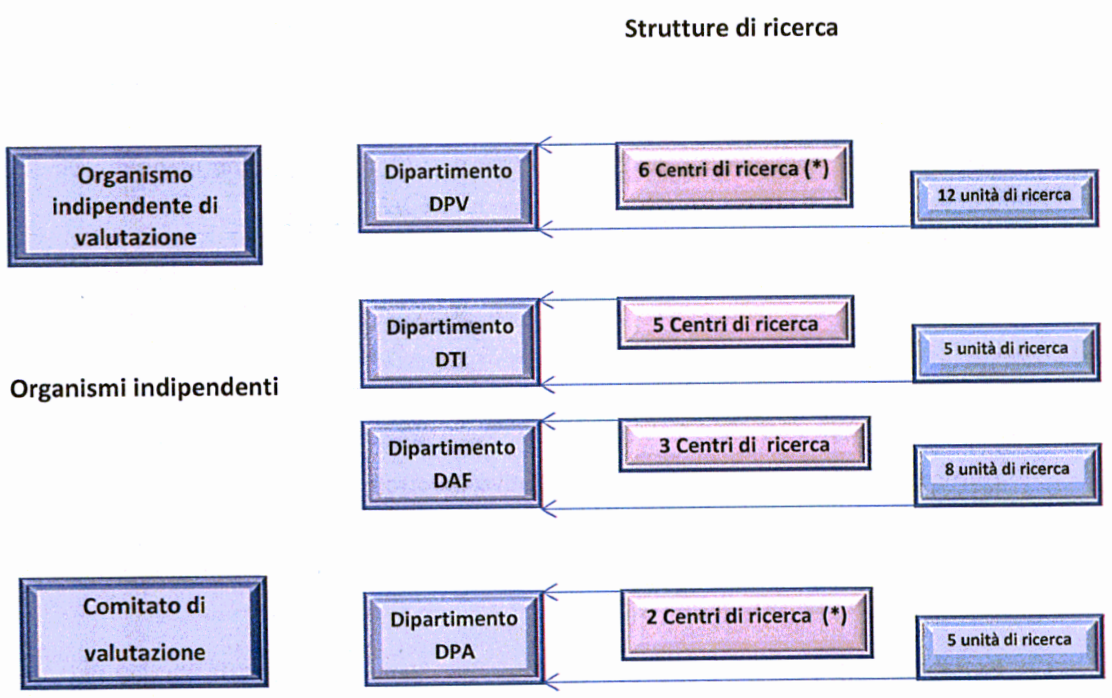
Strutture di ricerca

Organismo indipendente di valutazione

Dipartimento DPV

6 Centri di ricerca (*)

12 unità di ricerca

Dipartimento DTI

5 Centri di ricerca

5 unità di ricerca

Organismi indipendenti

Dipartimento DAF

3 Centri di ricerca

8 unità di ricerca

Comitato di valutazione

Dipartimento DPA

2 Centri di ricerca (*)

5 unità di ricerca